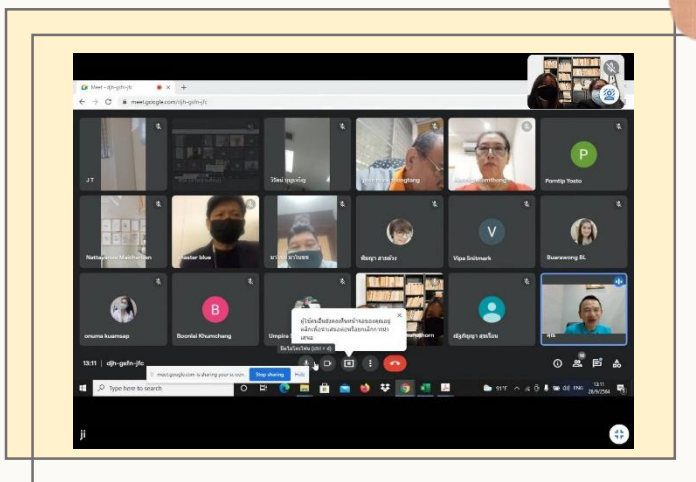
Meet – djh-gsfn-jfc

meet.google.com/djh-gsfn-jfc

J T

วิจิตร บุญรุ่งรัตน์

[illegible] Sangthong

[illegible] Thamthong

P

Pornthip Tosto

Nattaya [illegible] Maenthen

Buster blue

นายกอบ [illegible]

พัชญา สายสร้อย

V

Vipa Srichmark

Buarawong EL

onuma kuamsap

B

Boonlai Khumchang

Umpira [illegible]

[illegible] thorn

ปัญญ์ญา สุขเรือน

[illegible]

ผู้เข้าร่วมประชุมทุกท่านจะมองเห็นคุณ กดปุ่มเพื่อปิดเสียงหรือหยุดการแสดงผล

ปิดไมโครโฟน (ctrl + d)

13:11 | djh-gsfn-jfc

meet.google.com is sharing your screen.

Stop sharing

Hide

Type here to search

31°C

ENG

13:11

28/9/2564

ji